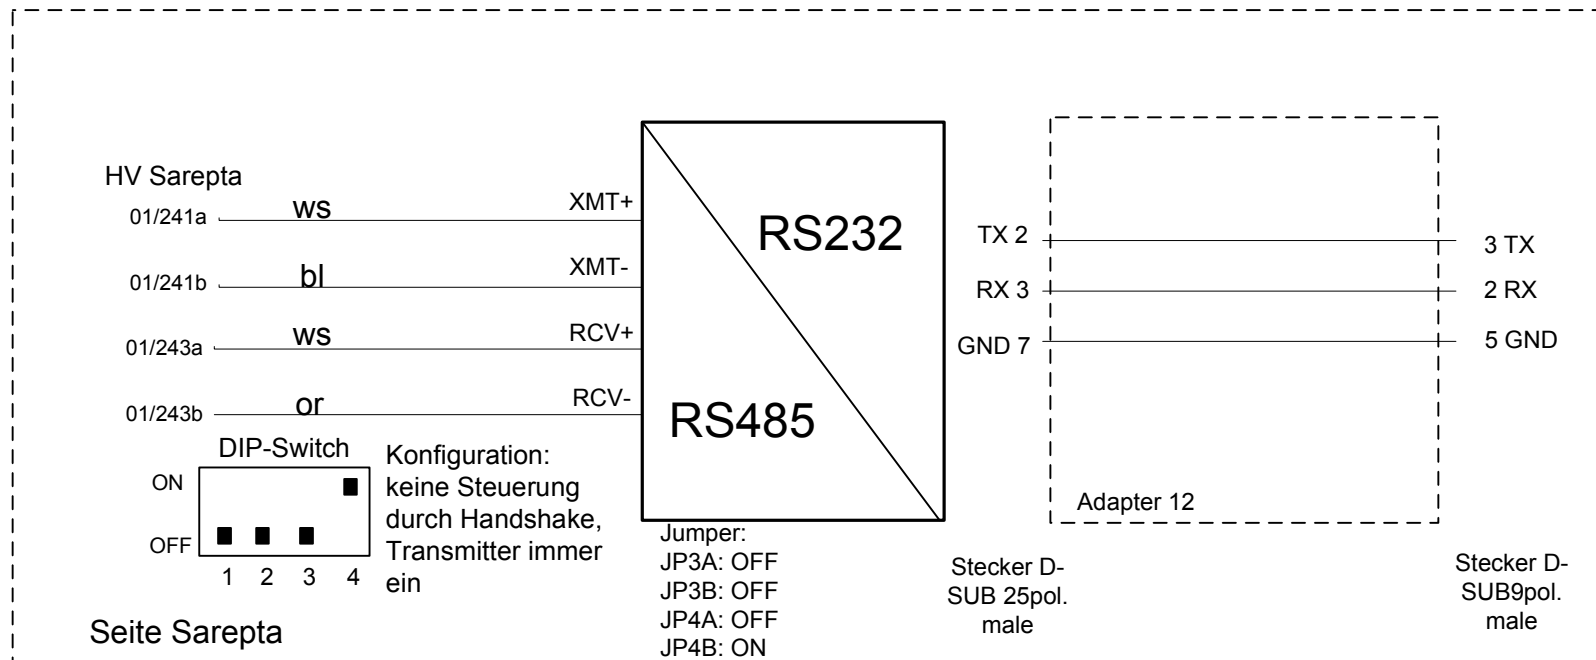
HV Sarepta

01/241a ws XMT+

01/241b bl XMT-

01/243a ws RCV+

01/243b or RCV-

RS232

RS485

TX 2

RX 3

GND 7

3 TX

2 RX

5 GND

Adapter 12

DIP-Switch

ON

OFF

1 2 3 4

Konfiguration: keine Steuerung durch Handshake, Transmitter immer ein

Jumper:
JP3A: OFF
JP3B: OFF
JP4A: OFF
JP4B: ON

Stecker D-SUB 25pol. male

Stecker D-SUB9pol. male

Seite Sarepta